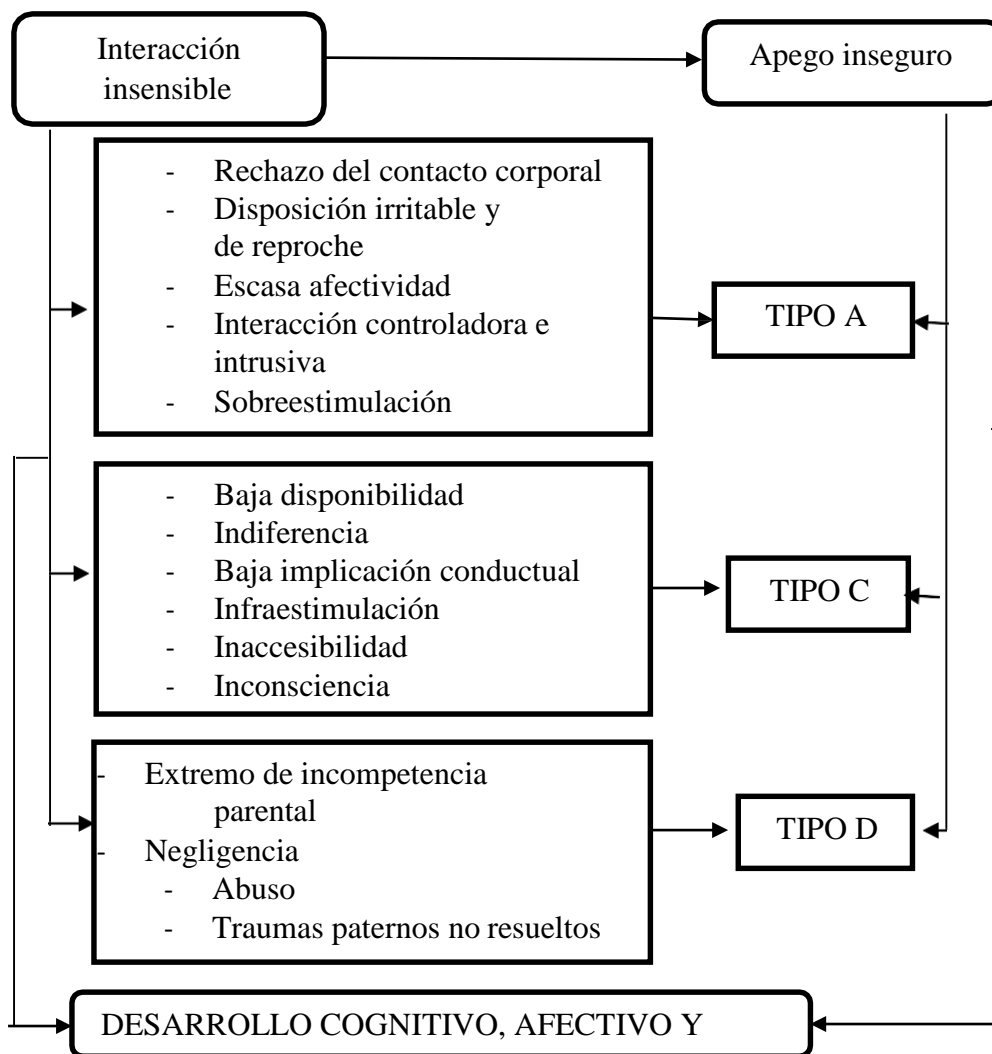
Interacción insensible

Apego inseguro

- Rechazo del contacto corporal
- Disposición irritable y de reproche
- Escasa afectividad
- Interacción controladora e intrusiva
- Sobreestimulación

TIPO A

- Baja disponibilidad
- Indiferencia
- Baja implicación conductual
- Infraestimulación
- Inaccesibilidad
- Inconsciencia

TIPO C

- Extremo de incompetencia parental
- Negligencia
- Abuso
- Traumas paternos no resueltos

TIPO D

DESARROLLO COGNITIVO, AFECTIVO Y